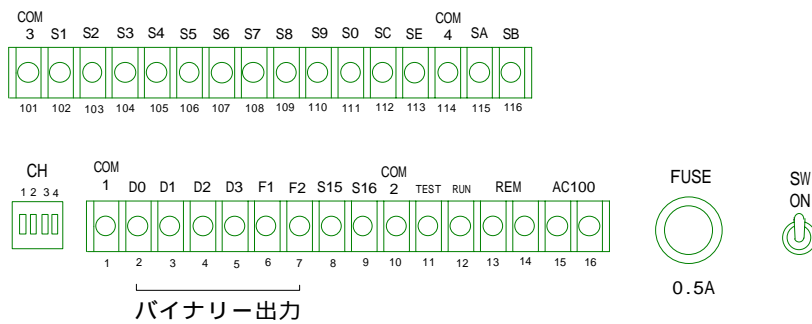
COM
3 S1 S2 S3 S4 S5 S6 S7 S8 S9 S0 SC SE COM
4 SA SB

101 102 103 104 105 106 107 108 109 110 111 112 113 114 115 116

CH
1 2 3 4

COM
1 D0 D1 D2 D3 F1 F2 S15 S16 COM
2 TEST RUN REM AC100

1 2 3 4 5 6 7 8 9 10 11 12 13 14 15 16

バイナリー出力

FUSE
0.5A

SW
ON